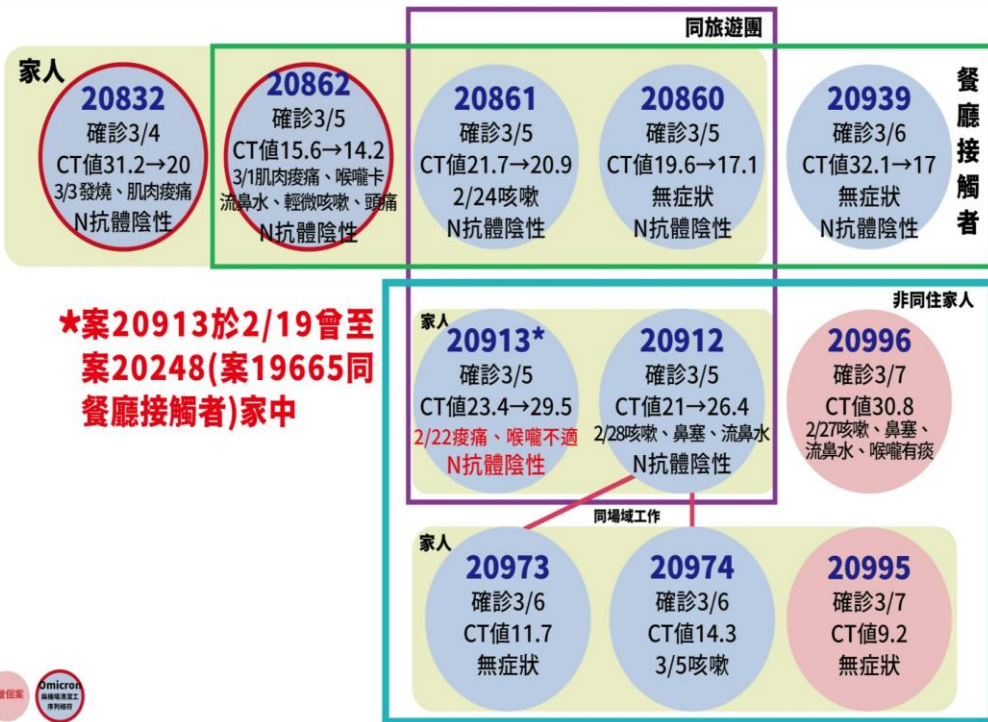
同旅遊團

家人

20832
確診3/4
CT值31.2→20
3/3發燒、肌肉痠痛
N抗體陰性

20862
確診3/5
CT值15.6→14.2
3/1肌肉痠痛、喉嚨卡
流鼻水、輕微咳嗽、頭痛
N抗體陰性

20861
確診3/5
CT值21.7→20.9
2/24咳嗽
N抗體陰性

20860
確診3/5
CT值19.6→17.1
無症狀
N抗體陰性

20939
確診3/6
CT值32.1→17
無症狀
N抗體陰性

餐廳接觸者

★案20913於2/19曾至案20248(案19665同餐廳接觸者)家中

非同住家人

家人

20913*
確診3/5
CT值23.4→29.5
2/22痠痛、喉嚨不適
N抗體陰性

20912
確診3/5
CT值21→26.4
2/28咳嗽、鼻塞、流鼻水
N抗體陰性

20996
確診3/7
CT值30.8
2/27咳嗽、鼻塞、流鼻水、喉嚨有痰

同場域工作

家人

20973
確診3/6
CT值11.7
無症狀

20974
確診3/6
CT值14.3
3/5咳嗽

20995
確診3/7
CT值9.2
無症狀

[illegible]個案

Omicron
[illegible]